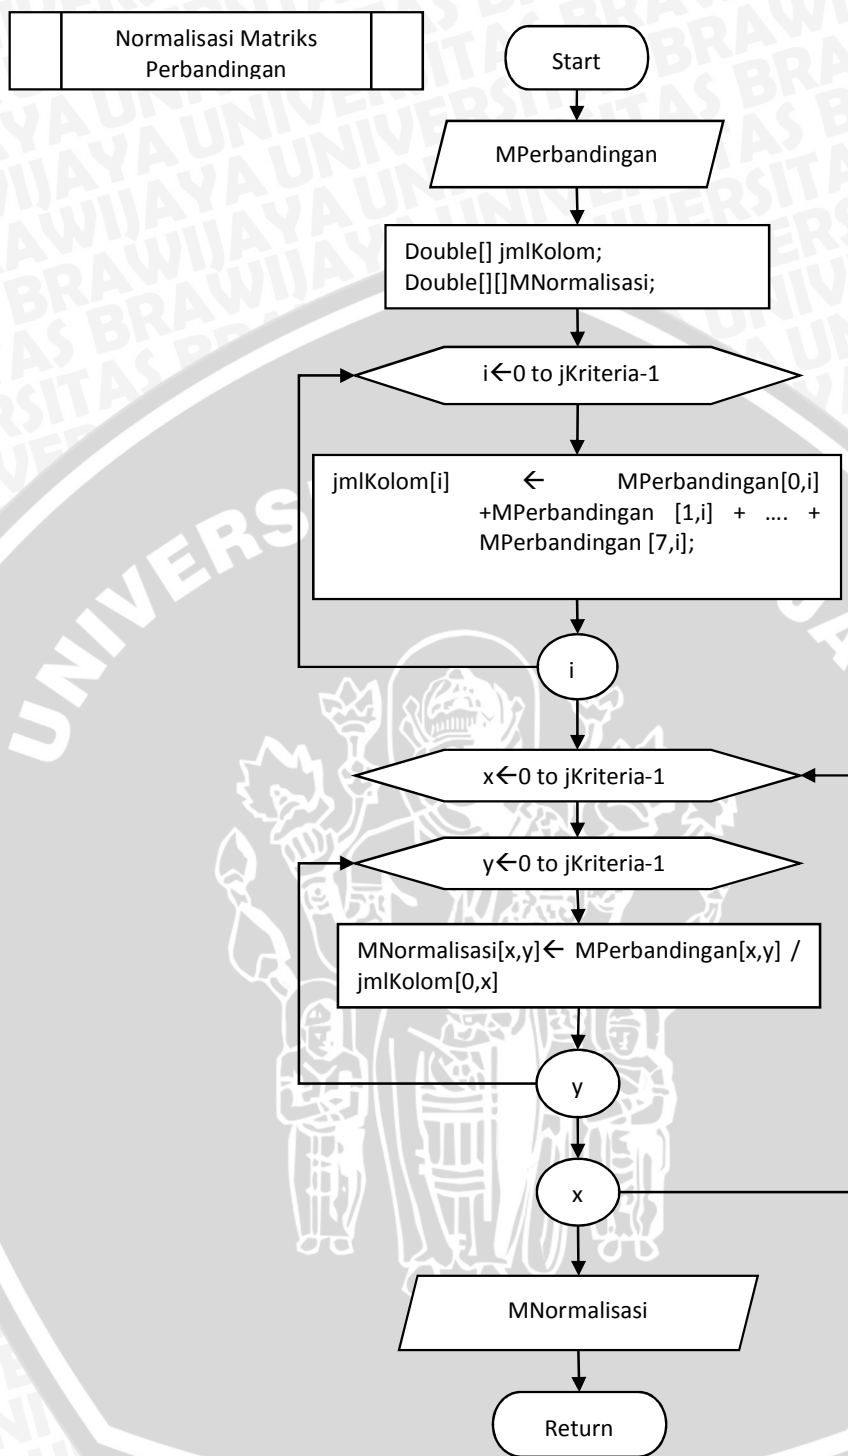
Normalisasi Matriks Perbandingan

Start

MPerbandingan

Double[] jmlKolom;
Double[][]MNormalisasi;

i←0 to jKriteria-1

jmlKolom[i] ← MPerbandingan[0,i] +MPerbandingan [1,i] + …. + MPerbandingan [7,i];

i

x←0 to jKriteria-1

y←0 to jKriteria-1

MNormalisasi[x,y]← MPerbandingan[x,y] / jmlKolom[0,x]

y

x

MNormalisasi

Return